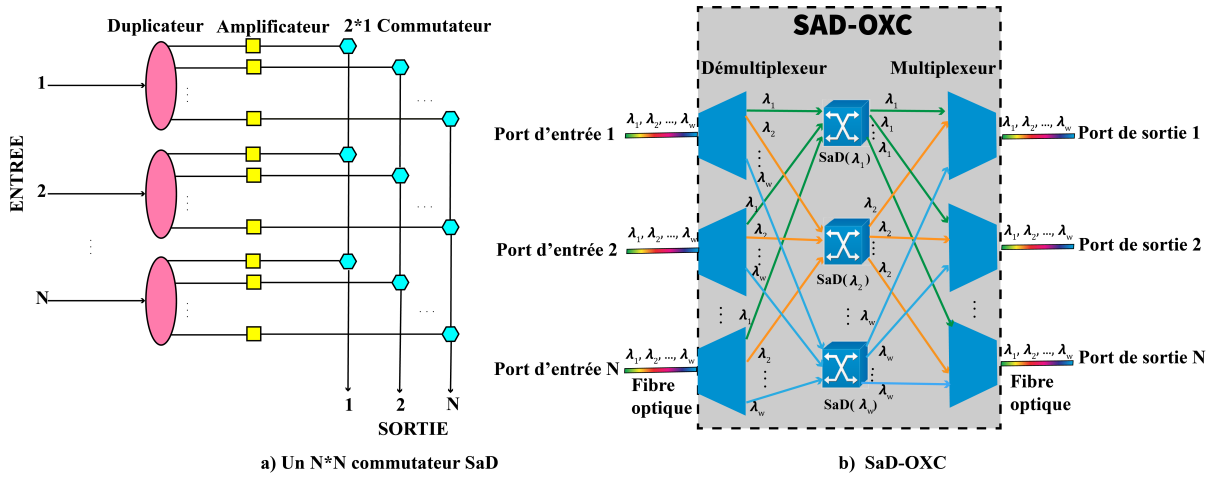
Duplicateur Amplificateur 2*1 Commutateur

ENTREE

1

2

N

1 2 N

SORTIE

a) Un N*N commutateur SaD

SAD-OXC

Démultiplexeur Multiplexeur

Port d'entrée 1 $\lambda_1, \lambda_2, ..., \lambda_w$

Port d'entrée 2 $\lambda_1, \lambda_2, ..., \lambda_w$

Port d'entrée N $\lambda_1, \lambda_2, ..., \lambda_w$

Fibre optique

$\lambda_1$ $\lambda_2$ $\lambda_w$

SaD($\lambda_1$)

SaD($\lambda_2$)

SaD($\lambda_w$)

$\lambda_1, \lambda_2, ..., \lambda_w$ Port de sortie 1

$\lambda_1, \lambda_2, ..., \lambda_w$ Port de sortie 2

$\lambda_1, \lambda_2, ..., \lambda_w$ Port de sortie N

Fibre optique

b) SaD-OXC